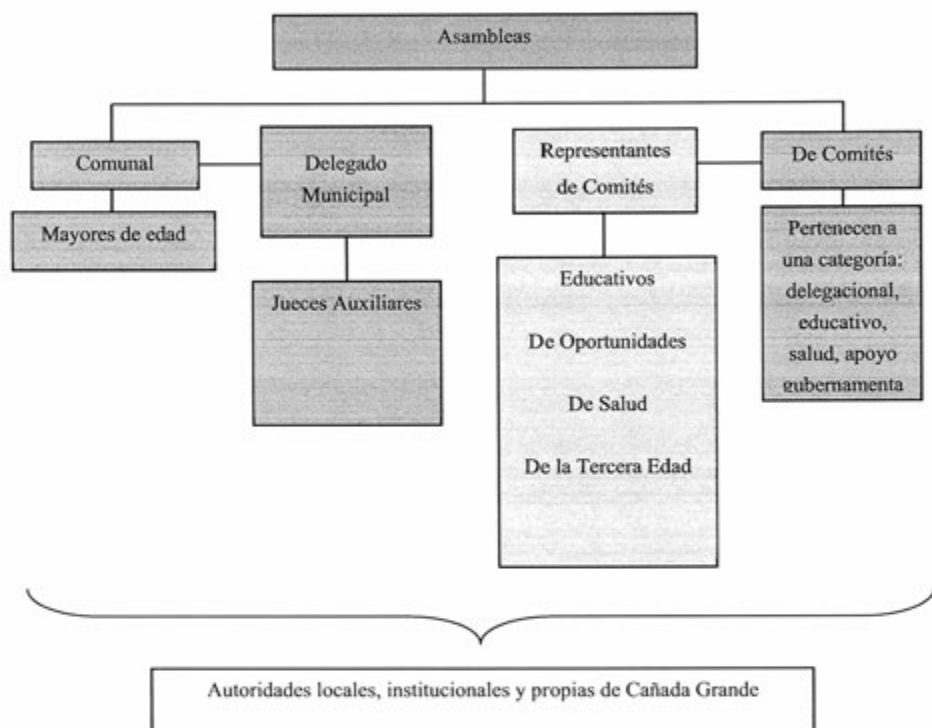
Asambleas

Comunal

Mayores de edad

Delegado Municipal

Jueces Auxiliares

Representantes de Comités

Educativos

De Oportunidades

De Salud

De la Tercera Edad

De Comités

Pertenecen a una categoría: delegacional, educativo, salud, apoyo gubernamenta

Autoridades locales, institucionales y propias de Cañada Grande